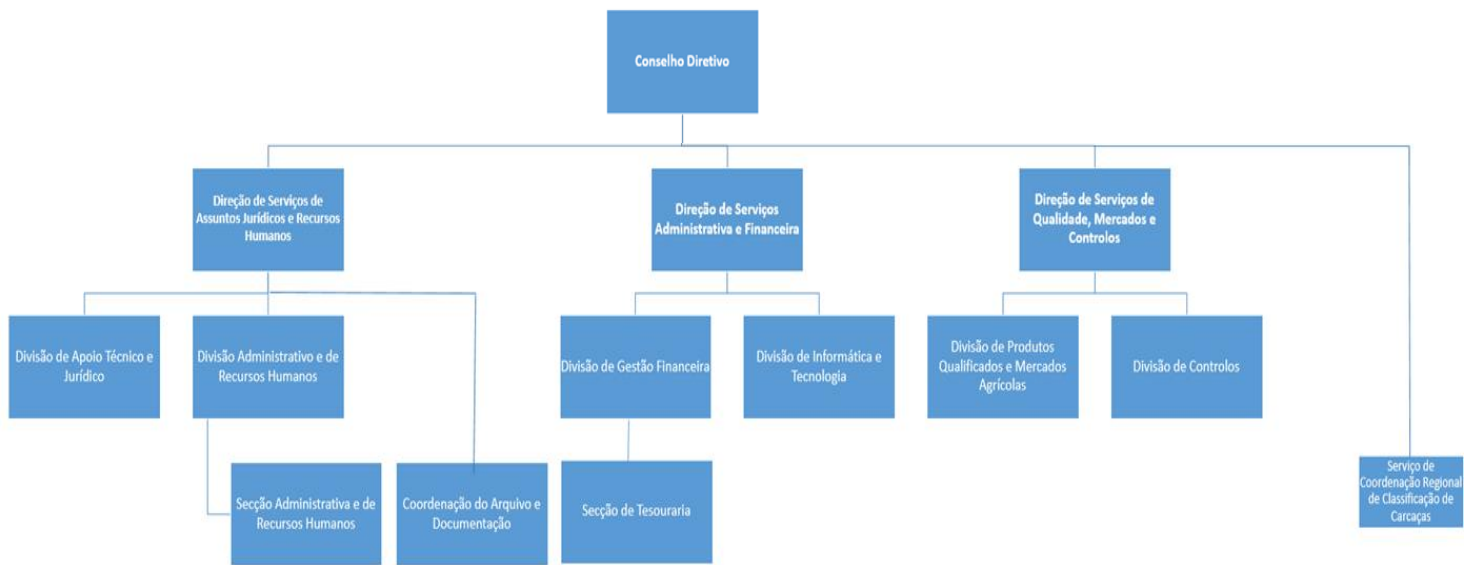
Conselho Diretivo

Direção de Serviços de Assuntos Jurídicos e Recursos Humanos

Direção de Serviços Administrativa e Financeira

Direção de Serviços de Qualidade, Mercados e Controlos

Divisão de Apoio Técnico e Jurídico

Divisão Administrativo e de Recursos Humanos

Divisão de Gestão Financeira

Divisão de Informática e Tecnologia

Divisão de Produtos Qualificados e Mercados Agrícolas

Divisão de Controlos

Secção Administrativa e de Recursos Humanos

Coordenação do Arquivo e Documentação

Secção de Tesouraria

Serviço de Coordenação Regional de Classificação de Carcaças